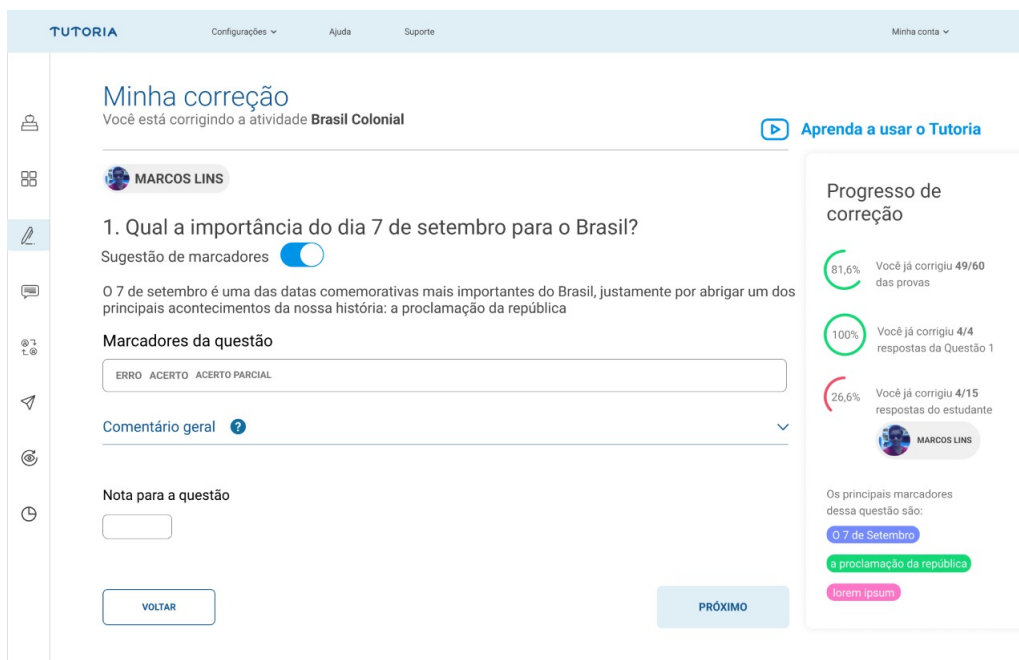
TUTORIA
Configurações
Ajuda
Suporte
Minha conta

Minha correção
Você está corrigindo a atividade **Brasil Colonial**

Aprenda a usar o Tutoria

MARCOS LINS

1. Qual a importância do dia 7 de setembro para o Brasil?

Sugestão de marcadores

O 7 de setembro é uma das datas comemorativas mais importantes do Brasil, justamente por abrigar um dos principais acontecimentos da nossa história: a proclamação da república

Marcadores da questão

ERRO ACERTO ACERTO PARCIAL

Comentário geral ?

Nota para a questão

VOLTAR

PRÓXIMO

Progresso de correção

81,6% Você já corrigiu **49/60** das provas

100% Você já corrigiu **4/4** respostas da Questão 1

26,6% Você já corrigiu **4/15** respostas do estudante

MARCOS LINS

Os principais marcadores dessa questão são:

O 7 de Setembro

a proclamação da república

lorem ipsum